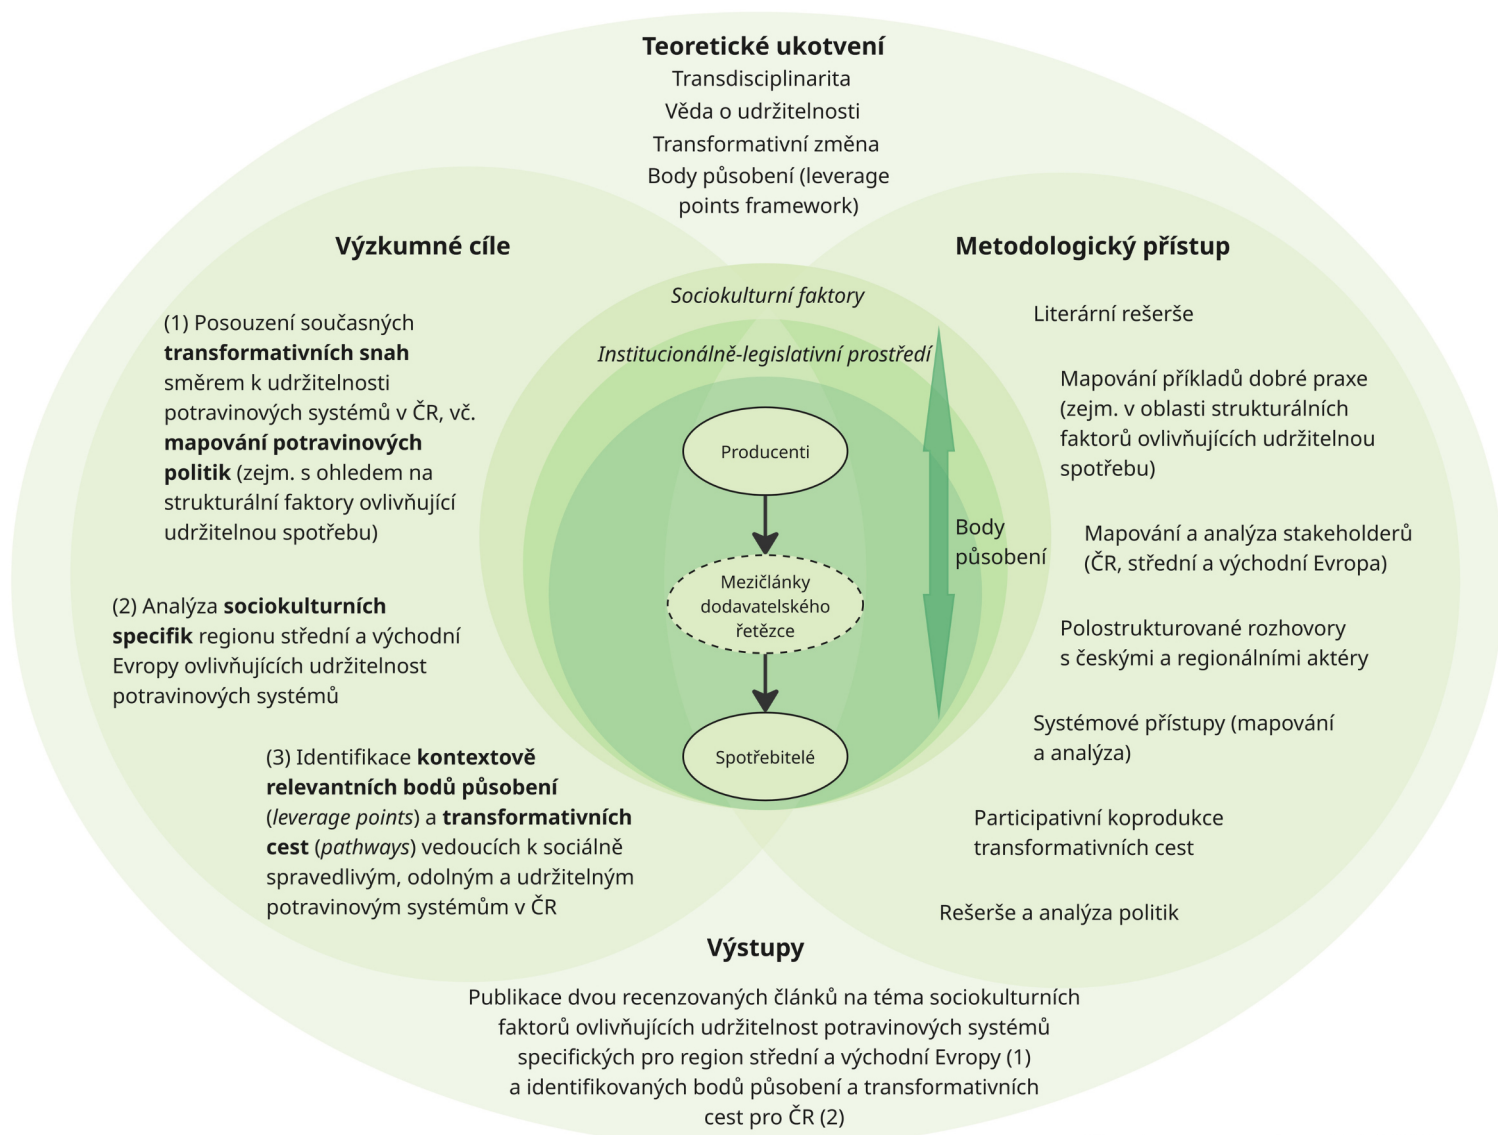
**Teoretické ukotvení**
Transdisciplinarita
Věda o udržitelnosti
Transformativní změna
Body působení (leverage points framework)

**Výzkumné cíle**

(1) Posouzení současných **transformativních snah** směrem k udržitelnosti potravinových systémů v ČR, vč. **mapování potravinových politik** (zejm. s ohledem na strukturální faktory ovlivňující udržitelnou spotřebu)

(2) Analýza **sociokulturních specifik** regionu střední a východní Evropy ovlivňujících udržitelnost potravinových systémů

(3) Identifikace **kontextově relevantních bodů působení** (*leverage points*) a **transformativních cest** (*pathways*) vedoucích k sociálně spravedlivým, odolným a udržitelným potravinovým systémům v ČR

*Sociokulturní faktory*

*Institucionálně-legislativní prostředí*

Producenti

Mezičlánky dodavatelského řetězce

Spotřebitelé

Body působení

**Metodologický přístup**

Literární rešerše

Mapování příkladů dobré praxe (zejm. v oblasti strukturálních faktorů ovlivňujících udržitelnou spotřebu)

Mapování a analýza stakeholderů (ČR, střední a východní Evropa)

Polostrukturované rozhovory s českými a regionálními aktéry

Systémové přístupy (mapování a analýza)

Participativní koprodukce transformativních cest

Rešerše a analýza politik

**Výstupy**

Publikace dvou recenzovaných článků na téma sociokulturních faktorů ovlivňujících udržitelnost potravinových systémů specifických pro region střední a východní Evropy (1) a identifikovaných bodů působení a transformativních cest pro ČR (2)